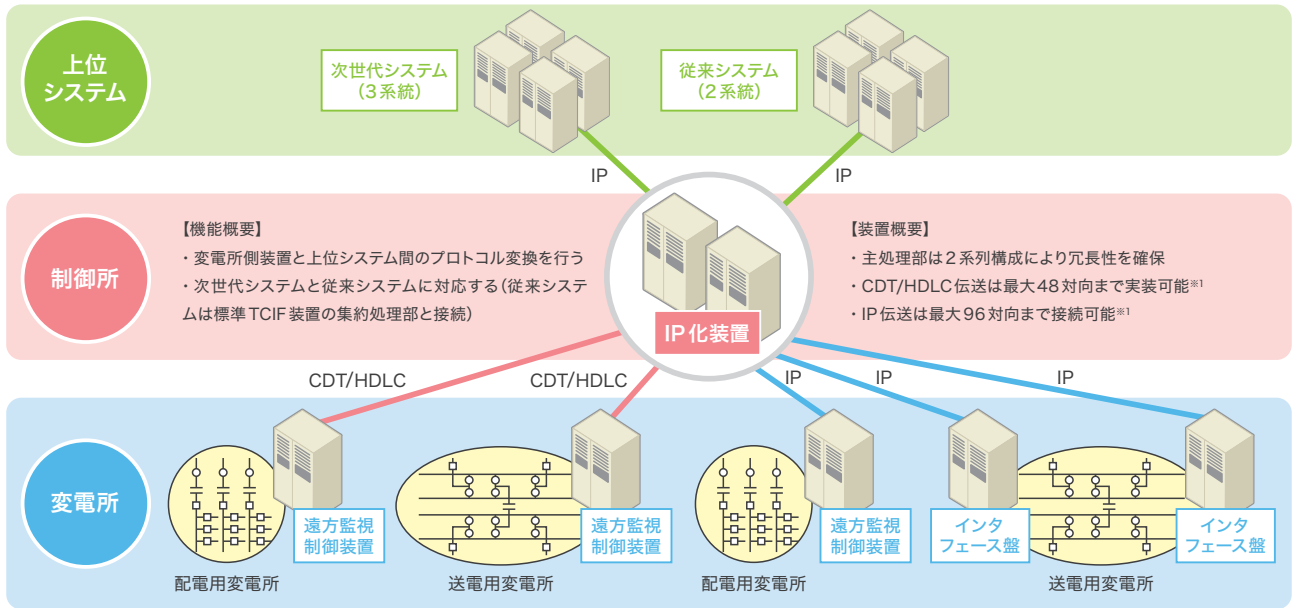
上位
システム

次世代システム
（3系統）

従来システム
（2系統）

IP

IP

制御所

【機能概要】
・変電所側装置と上位システム間のプロトコル変換を行う
・次世代システムと従来システムに対応する（従来システムは標準TCIF装置の集約処理部と接続）

IP化装置

【装置概要】
・主処理部は2系列構成により冗長性を確保
・CDT/HDLC伝送は最大48対向まで実装可能※1
・IP伝送は最大96対向まで接続可能※1

CDT/HDLC

CDT/HDLC

IP

IP

IP

変電所

遠方監視
制御装置

配電用変電所

遠方監視
制御装置

送電用変電所

遠方監視
制御装置

配電用変電所

インタ
フェース盤

インタ
フェース盤

送電用変電所